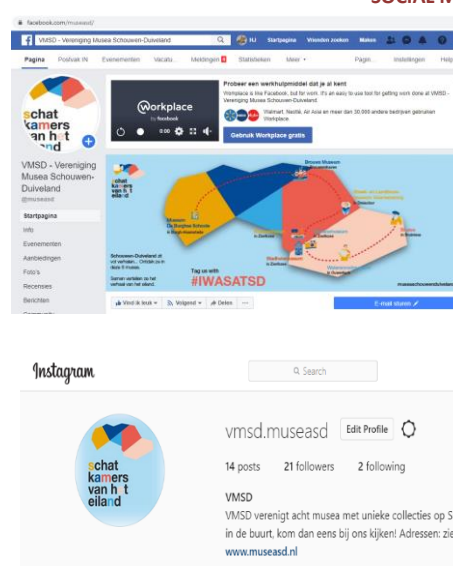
SOCIAL M

facebook.com/museasd/

VMSD - Vereniging Musea Schouwen-Duiveland

HJ Startpagina Vrienden zoeken Maken

Pagina Postvak IN Evenementen Vacatu... Meldingen Statistieken Meer ▾ Pagin... Instellingen Help

Workplace by facebook

0:00

Probeer een werkhulpmiddel dat je al kent

Workplace is like Facebook, but for work. It's an easy to use tool for getting work done at VMSD - Vereniging Musea Schouwen-Duiveland

Walmart, Nestlé, Air Asia en meer dan 30.000 andere bedrijven gebruiken Workplace

Gebruik Workplace gratis

schat kamers van het eiland

VMSD - Vereniging Musea Schouwen-Duiveland

@museasd

Startpagina

Info

Evenementen

Aanbiedingen

Foto's

Recensies

Berichten

schat kamers van het eiland

Brouwse Museum

Museum De Burghse Schoole

Schouwen-Duiveland zit vol verhalen... Ontdek ze in deze 8 musea.

Samen vertellen ze het verhaal van het eiland.

Tag us with

#IWASATSD

museaschouwenduiveland

Vind ik leuk ▾ Volgend ▾ Delen ...

E-mail sturen

Instagram

Search

vmsd.museasd Edit Profile

14 posts 21 followers 2 following

VMSD

VMSD verenigt acht musea met unieke collecties op S in de buurt, kom dan eens bij ons kijken! Adressen: zie

www.museasd.nl